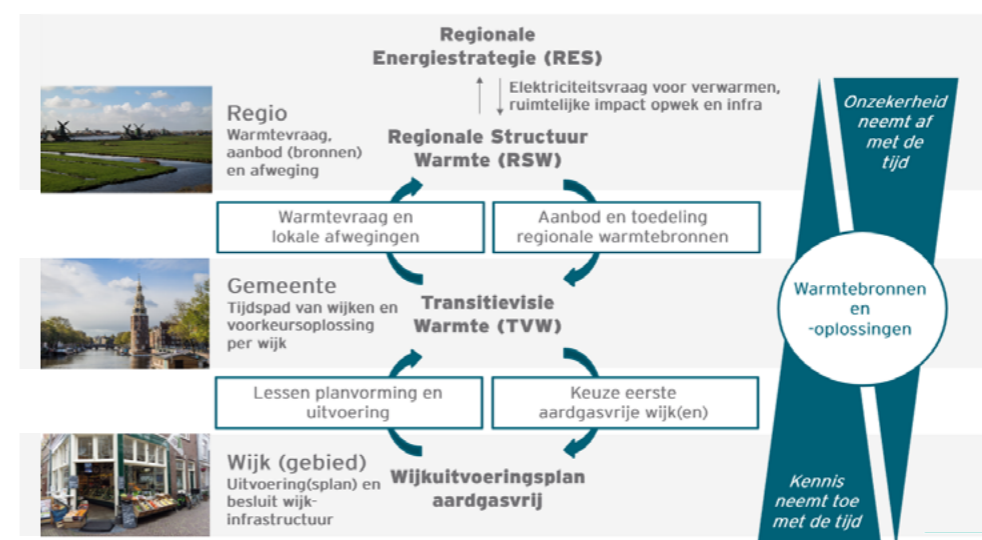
Regionale Energiestrategie (RES)

Elektriciteitsvraag voor verwarmen, ruimtelijke impact opwek en infra

Regio
Warmtevraag, aanbod (bronnen) en afweging

Regionale Structuur Warmte (RSW)

Onzekerheid neemt af met de tijd

Warmtevraag en lokale afwegingen

Aanbod en toedeling regionale warmtebronnen

Gemeente
Tijdspad van wijken en voorkeursoplossing per wijk

Transitievisie Warmte (TVW)

Warmtebronnen en -oplossingen

Lessen planvorming en uitvoering

Keuze eerste aardgasvrije wijk(en)

Wijk (gebied)
Uitvoering(splan) en besluit wijkinfrastructuur

Wijkuitvoeringsplan aardgasvrij

Kennis neemt toe met de tijd